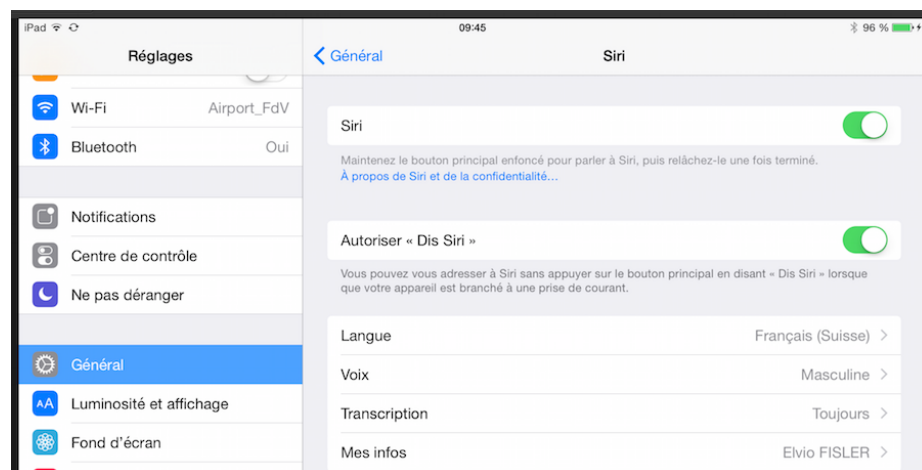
iPad
09:45
96 %

Réglages

Wi-Fi Airport_FdV
Bluetooth Oui

Notifications
Centre de contrôle
Ne pas déranger

Général
Luminosité et affichage
Fond d'écran

Général
Siri

Siri

Maintenez le bouton principal enfoncé pour parler à Siri, puis relâchez-le une fois terminé.
À propos de Siri et de la confidentialité…

Autoriser « Dis Siri »

Vous pouvez vous adresser à Siri sans appuyer sur le bouton principal en disant « Dis Siri » lorsque que votre appareil est branché à une prise de courant.

Langue Français (Suisse)
Voix Masculine
Transcription Toujours
Mes infos Elvio FISLER